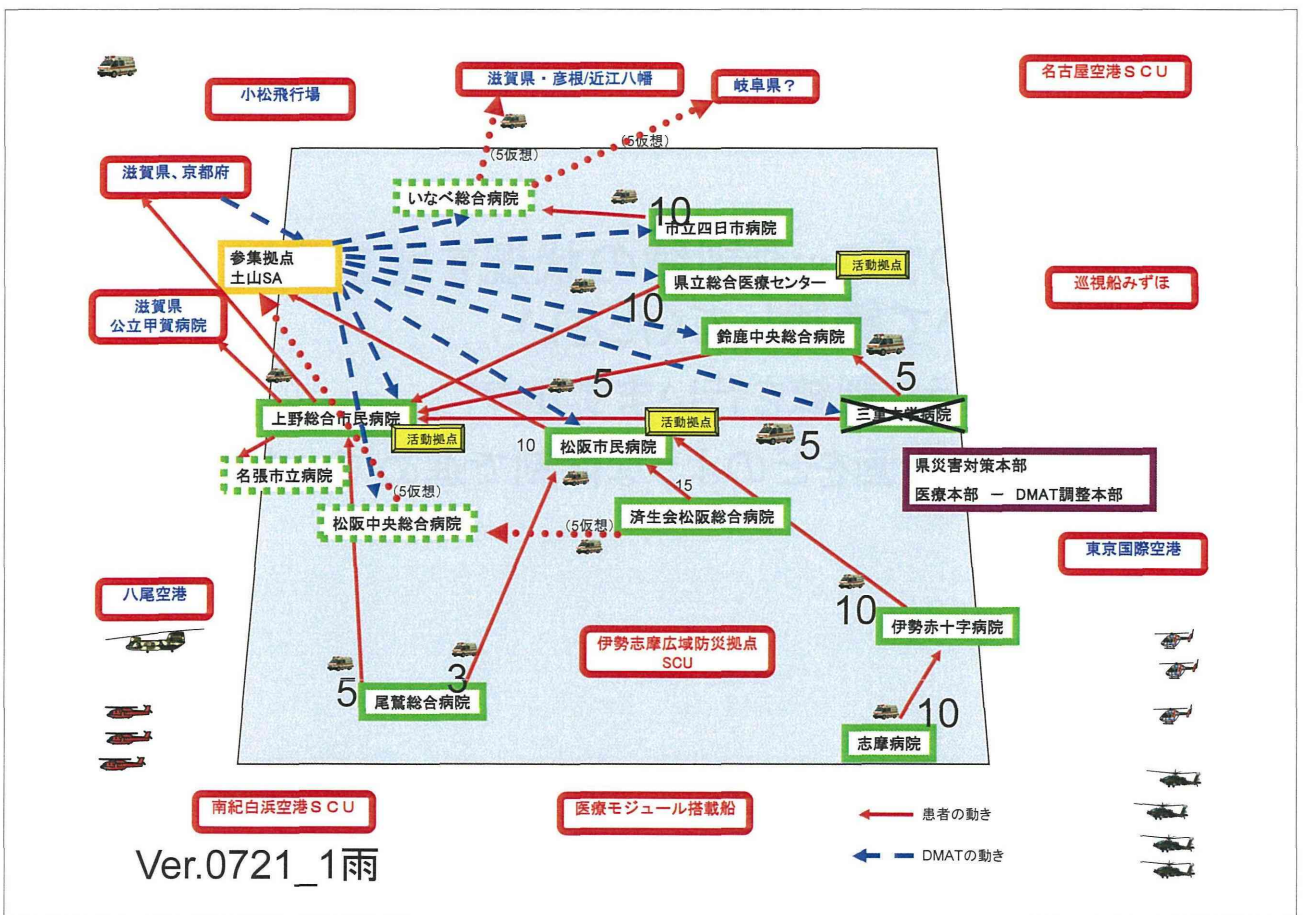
滋賀県・彦根/近江八幡

岐阜県？

名古屋空港ＳＣＵ

小松飛行場

(5仮想)

(5仮想)

滋賀県、京都府

いなべ総合病院

10

市立四日市病院

参集拠点
土山SA

県立総合医療センター

活動拠点

巡視船みずほ

滋賀県
公立甲賀病院

10

鈴鹿中央総合病院

5

5

上野総合市民病院

三重大学病院

活動拠点

活動拠点

10

松阪市民病院

5

名張市立病院

県災害対策本部

医療本部 ー DMAT調整本部

(5仮想)

15

松阪中央総合病院

(5仮想)

済生会松阪総合病院

東京国際空港

八尾空港

10

伊勢赤十字病院

伊勢志摩広域防災拠点
SCU

3

5

尾鷲総合病院

10

志摩病院

南紀白浜空港ＳＣＵ

医療モジュール搭載船

患者の動き

DMATの動き

Ver.0721_1雨